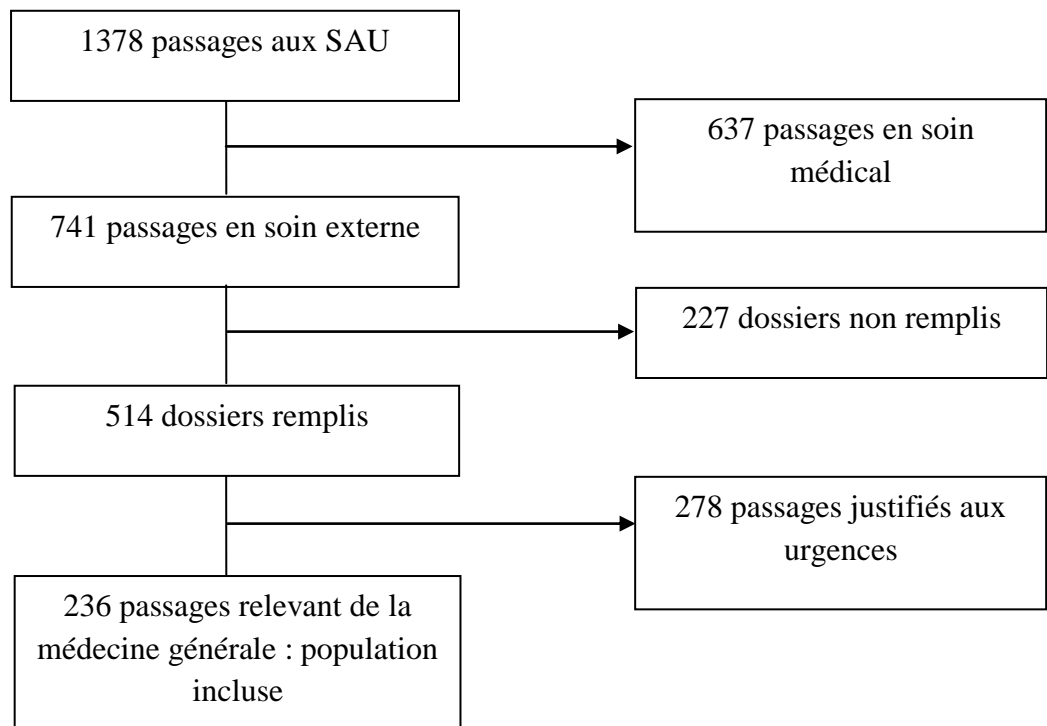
1378 passages aux SAU

637 passages en soin médical

741 passages en soin externe

227 dossiers non remplis

514 dossiers remplis

278 passages justifiés aux urgences

236 passages relevant de la médecine générale : population incluse